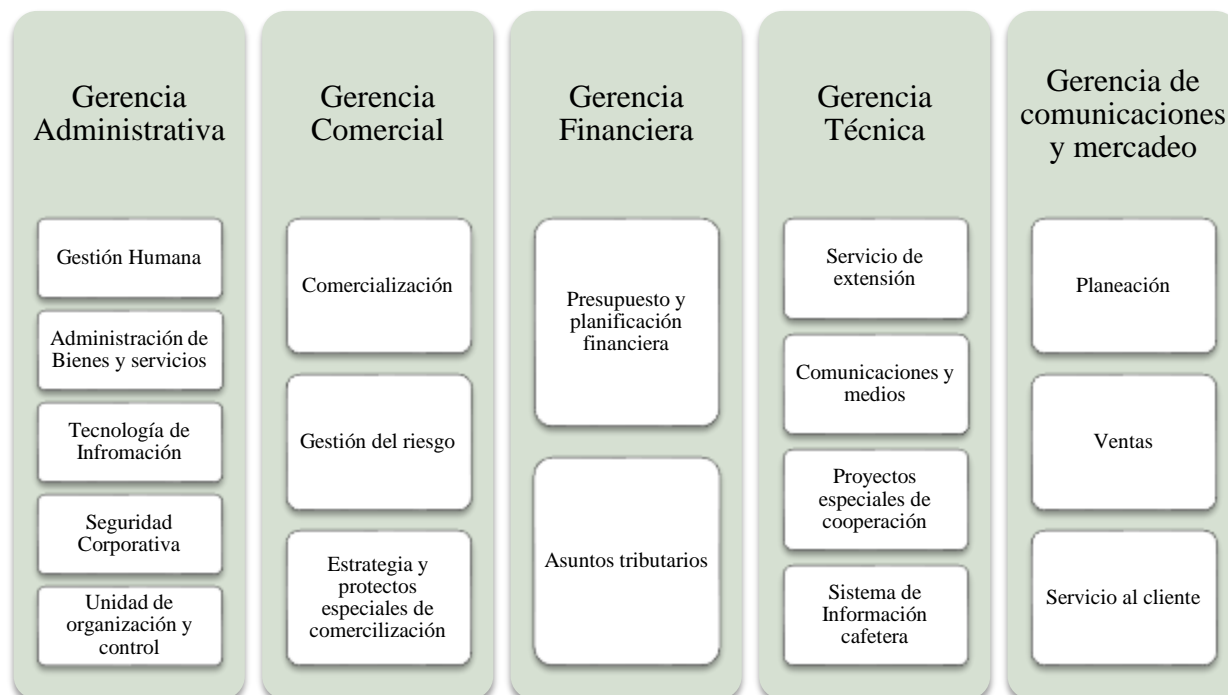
Gerencia Administrativa

Gestión Humana

Administración de Bienes y servicios

Tecnología de Infromación

Seguridad Corporativa

Unidad de organización y control

Gerencia Comercial

Comercialización

Gestión del riesgo

Estrategia y protectos especiales de comercilización

Gerencia Financiera

Presupuesto y planificación financiera

Asuntos tributarios

Gerencia Técnica

Servicio de extensión

Comunicaciones y medios

Proyectos especiales de cooperación

Sistema de Información cafetera

Gerencia de comunicaciones y mercadeo

Planeación

Ventas

Servicio al cliente